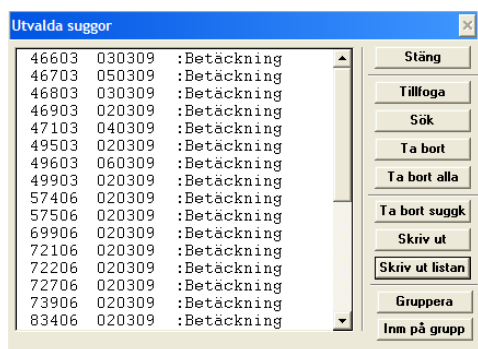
Utvalda suggor

46603 030309 :Betäckning
46703 050309 :Betäckning
46803 030309 :Betäckning
46903 020309 :Betäckning
47103 040309 :Betäckning
49503 020309 :Betäckning
49603 060309 :Betäckning
49903 020309 :Betäckning
57406 020309 :Betäckning
57506 020309 :Betäckning
69906 020309 :Betäckning
72106 020309 :Betäckning
72206 020309 :Betäckning
72706 020309 :Betäckning
73906 020309 :Betäckning
83406 020309 :Betäckning

Stäng
Tillfoga
Sök
Ta bort
Ta bort alla
Ta bort suggk
Skriv ut
Skriv ut listan
Gruppera
Inm på grupp